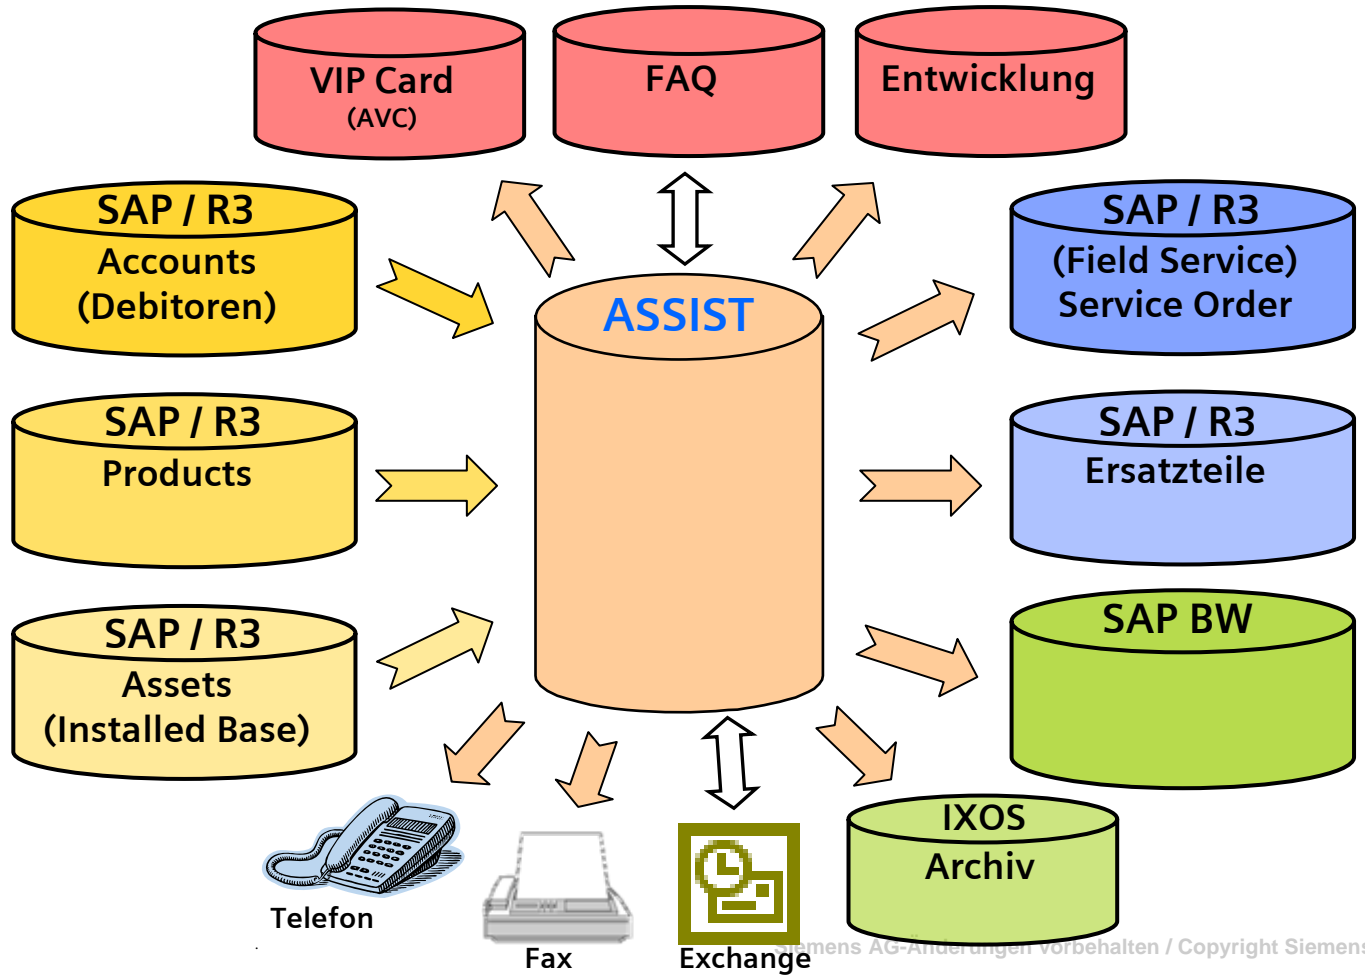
VIP Card
(AVC)

FAQ

Entwicklung

SAP / R3
Accounts
(Debitoren)

ASSIST

SAP / R3
(Field Service)
Service Order

SAP / R3
Products

SAP / R3
Ersatzteile

SAP / R3
Assets
(Installed Base)

SAP BW

IXOS
Archiv

Telefon

Fax

Exchange

Siemens AG-Änderungen vorbehalten / Copyright Siemens